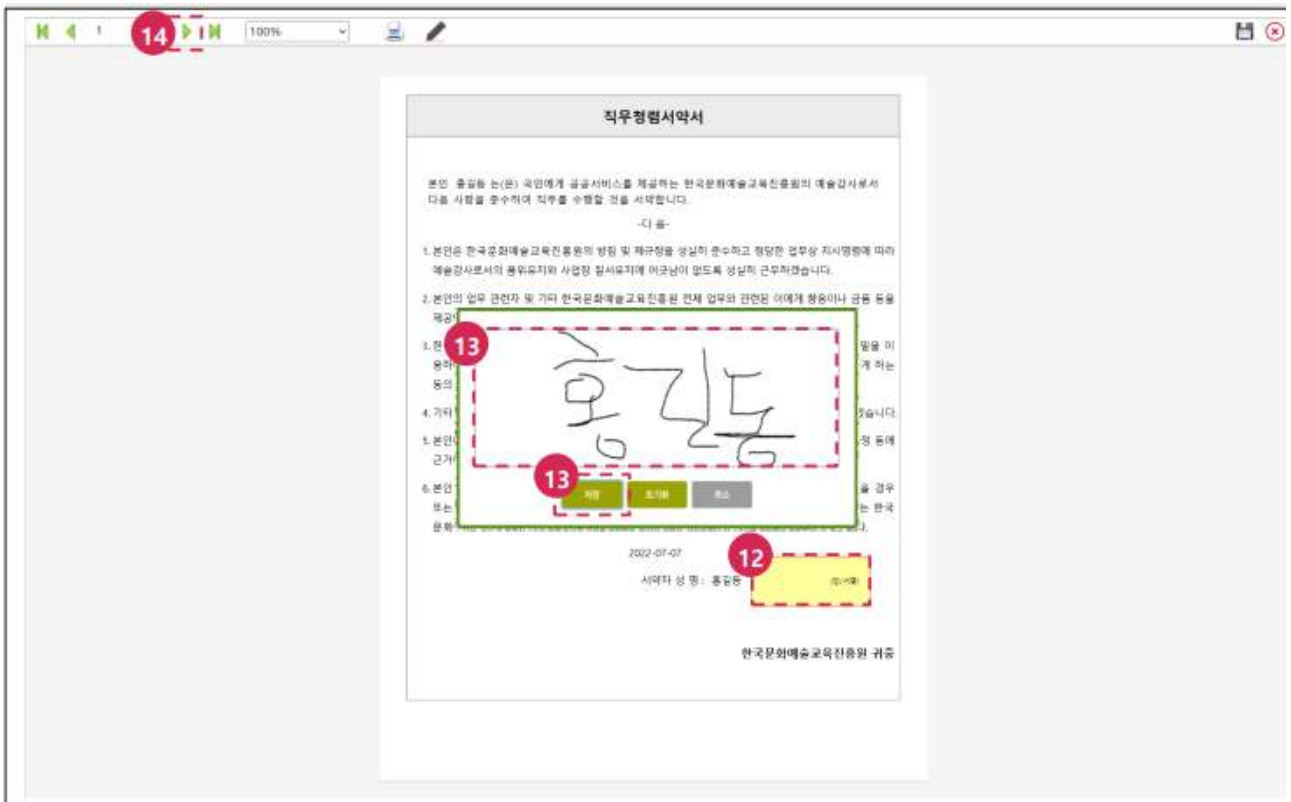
1 14 100%

직무청렴서약서

본인 홍길동 는(은) 국민에게 공공서비스를 제공하는 한국문화예술교육진흥원의 예술강사로서 다음 사항을 준수하여 직무를 수행할 것을 서약합니다.

-다 음-

1. 본인은 한국문화예술교육진흥원의 방침 및 제규정을 성실히 준수하고 정당한 업무상 지시명령에 따라 예술강사로서의 품위유지와 사업장 질서유지에 어긋남이 없도록 성실히 근무하겠습니다.

2. 본인의 업무 관련자 및 기타 한국문화예술교육진흥원 전체 업무와 관련된 이에게 향응이나 금품 등을 제공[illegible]

3. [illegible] 말을 이용하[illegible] 게 하는 등의 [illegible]

4. 기타 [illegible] 겠습니다.

5. 본인 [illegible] 정 등에 근거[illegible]

6. 본인 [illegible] 을 경우 또는 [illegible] 는 한국문화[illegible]

13

홍길동

13

저장 초기화 취소

2022-07-07

서약자 성 명 : 홍길동

12

(인/서명)

한국문화예술교육진흥원 귀중